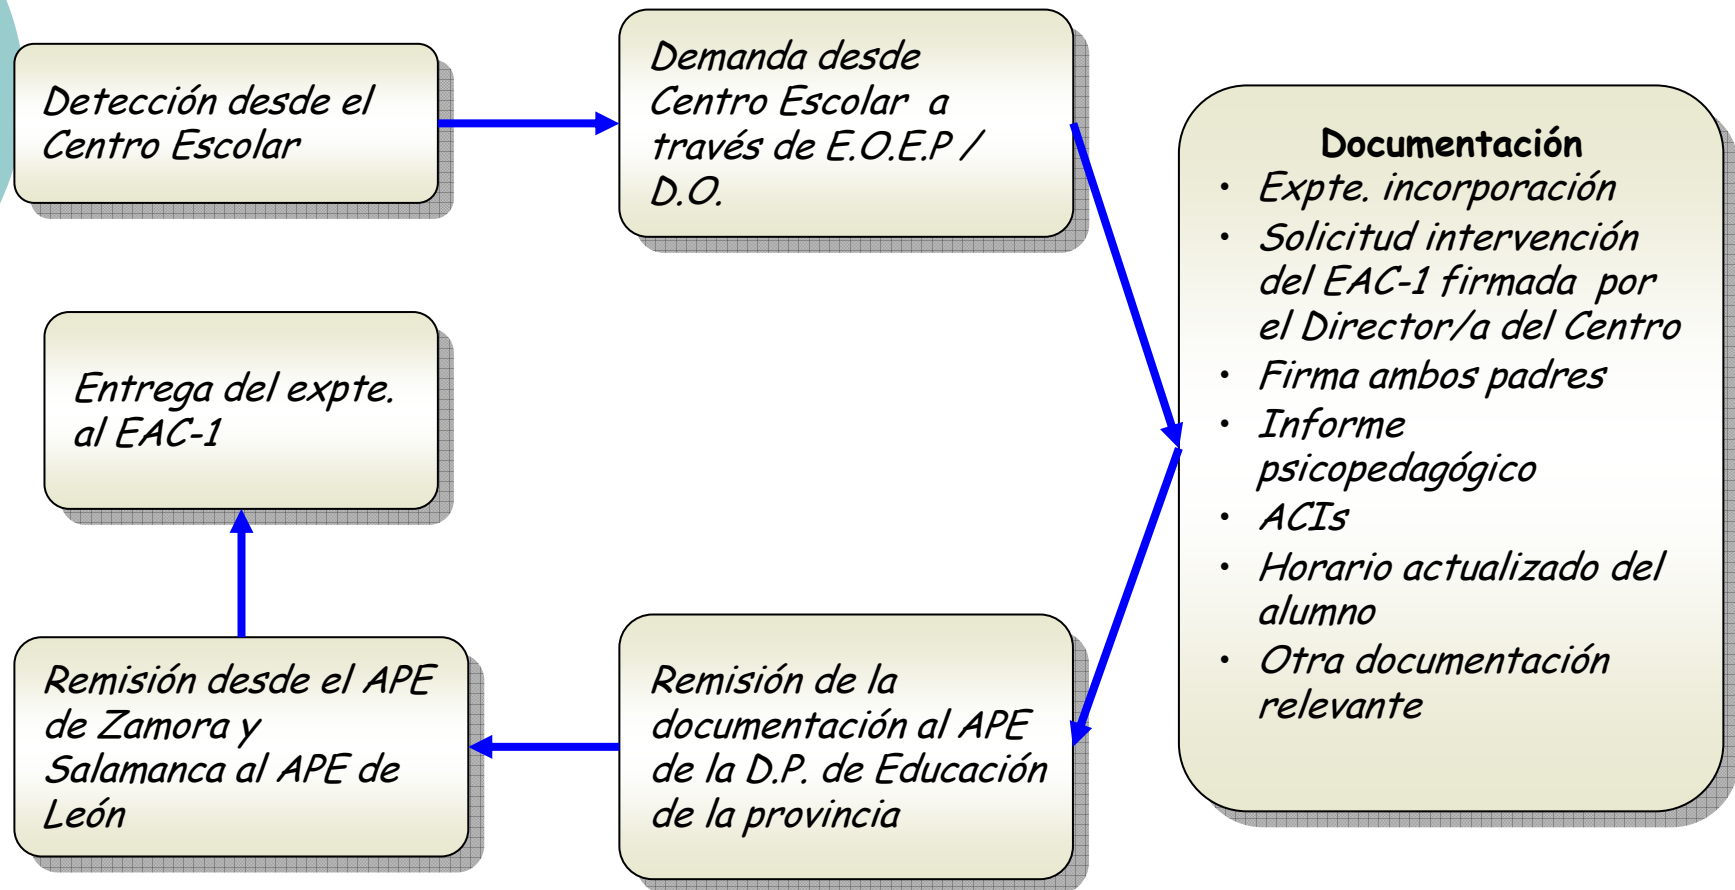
Detección desde el Centro Escolar

Demanda desde Centro Escolar a través de E.O.E.P / D.O.

Documentación
• Expte. incorporación
• Solicitud intervención del EAC-1 firmada por el Director/a del Centro
• Firma ambos padres
• Informe psicopedagógico
• ACIs
• Horario actualizado del alumno
• Otra documentación relevante

Entrega del expte. al EAC-1

Remisión de la documentación al APE de la D.P. de Educación de la provincia

Remisión desde el APE de Zamora y Salamanca al APE de León